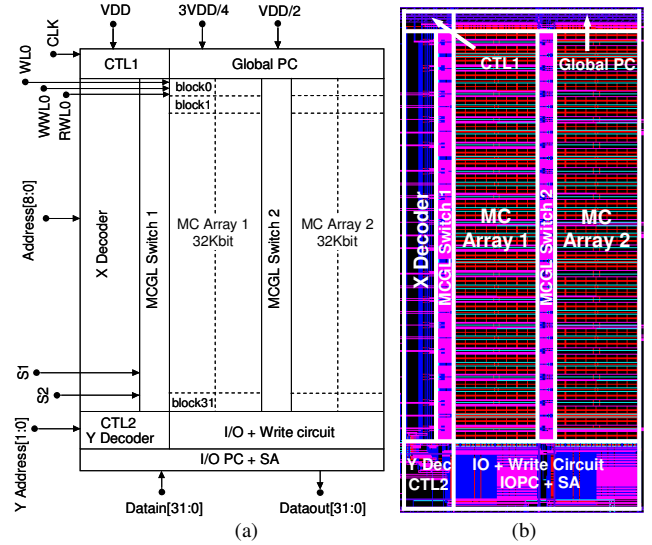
VDD
3VDD/4
VDD/2
CLK
WL0
WWL0
RWL0
CTL1
Global PC
block0
block1
Address[8:0]
X Decoder
MCGL Switch 1
MC Array 1
32Kbit
MCGL Switch 2
MC Array 2
32Kbit
S1
S2
block31
CTL2
Y Decoder
I/O + Write circuit
Y Address[1:0]
I/O PC + SA
Datain[31:0]
Dataout[31:0]
(a)

CTL1
Global PC
X Decoder
MCGL Switch 1
MC
Array 1
MCGL Switch 2
MC
Array 2
Y Dec
CTL2
IO + Write Circuit
IOPC + SA
(b)